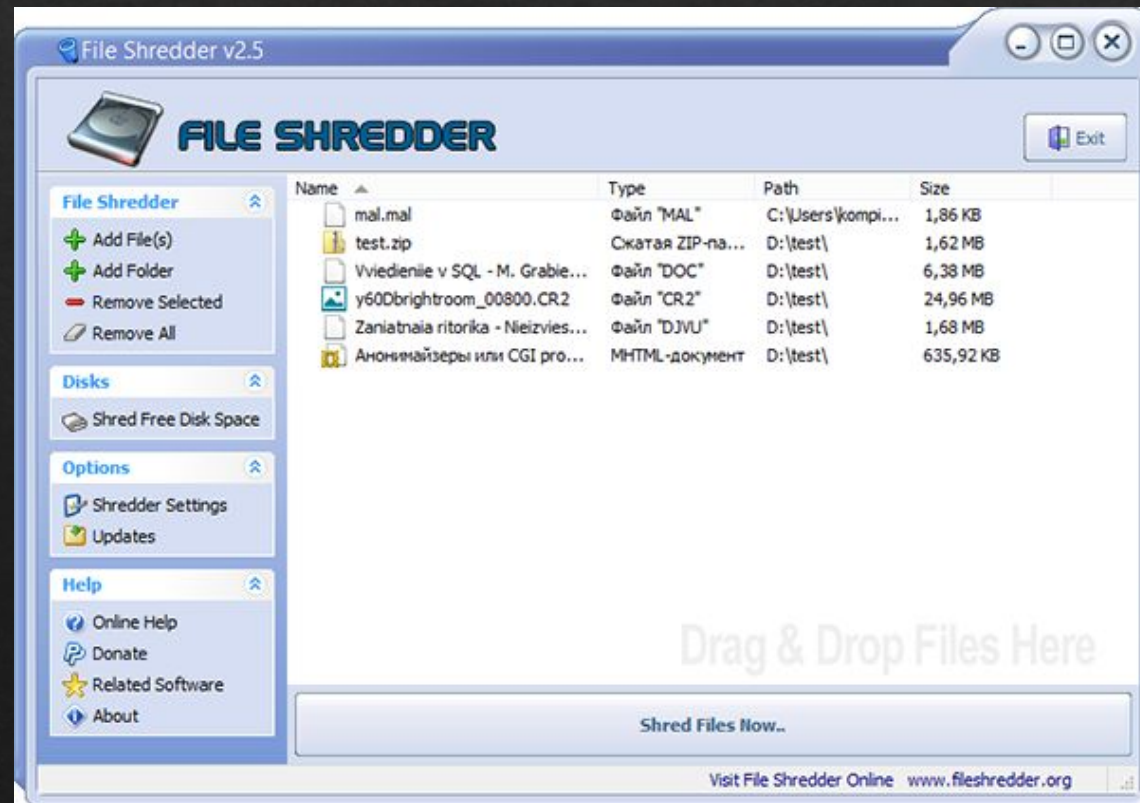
File Shredder v2.5

FILE SHREDDER

Exit

File Shredder
Add File(s)
Add Folder
Remove Selected
Remove All

Disks
Shred Free Disk Space

Options
Shredder Settings
Updates

Help
Online Help
Donate
Related Software
About

| Name | Type | Path | Size |
|---|---|---|---|
| mal.mal | Файл "MAL" | C:\Users\kompi... | 1,86 KB |
| test.zip | Сжатая ZIP-па... | D:\test\ | 1,62 MB |
| Vviedieniie v SQL - M. Grabie... | Файл "DOC" | D:\test\ | 6,38 MB |
| y60Dbrightroom_00800.CR2 | Файл "CR2" | D:\test\ | 24,96 MB |
| Zaniatnaia ritorika - Nieizvies... | Файл "DJVU" | D:\test\ | 1,68 MB |
| Анонимайзеры или CGI pro... | MHTML-документ | D:\test\ | 635,92 KB |

Drag & Drop Files Here

Shred Files Now..

Visit File Shredder Online www.fileshredder.org